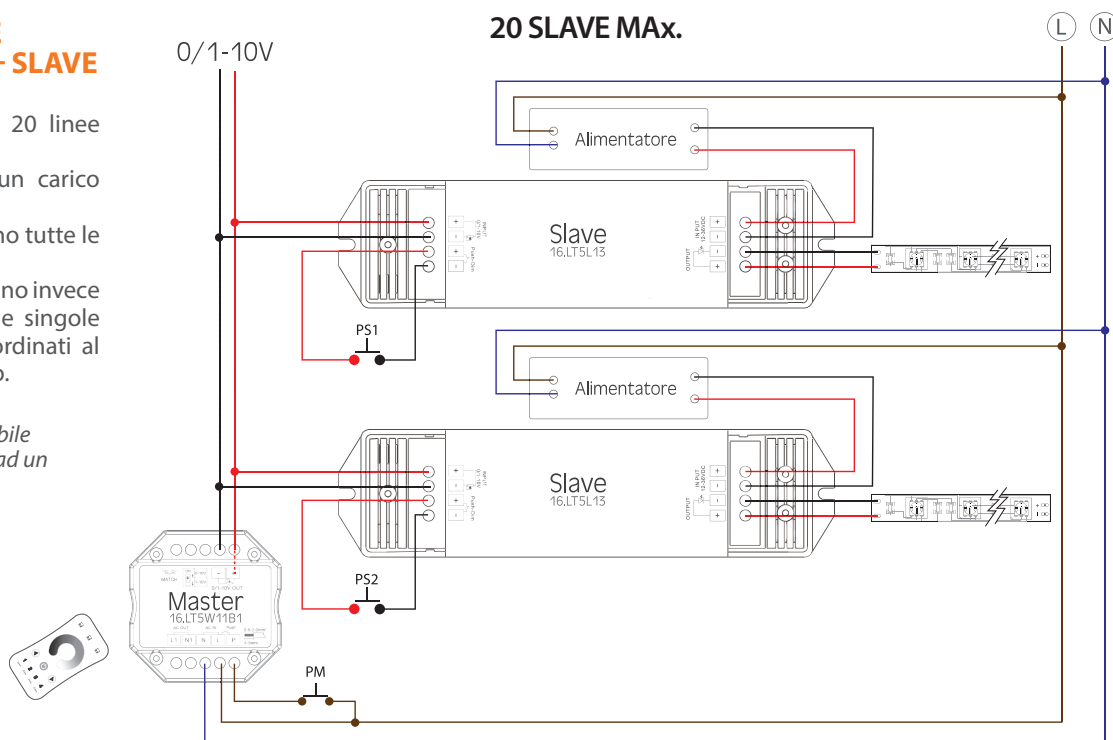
- SLAVE

20 linee

un carico

no tutte le

no invece
e singole
rdinati al
o.

bile
ad un

20 SLAVE MAx.

L N

0/1-10V

Alimentatore

Slave
16.LT5L13

INPUT
OUTPUT
IN PUT 12-36VDC
Push-Dim

PS1

Alimentatore

Slave
16.LT5L13

INPUT
OUTPUT
IN PUT 12-36VDC
Push-Dim

PS2

MATCH
0/1-10V OUT

Master
16.LT5W11B1

L1 N1 N L P

PM